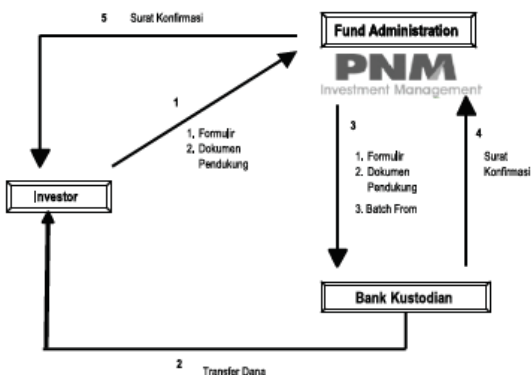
5 Surat Konfirmasi

Fund Administration

PNM
Investment Management

1

1. Formulir
2. Dokumen Pendukung

3

1. Formulir
2. Dokumen Pendukung
3. Batch From

4

Surat Konfirmasi

Investor

Bank Kustodian

2

Transfer Dana